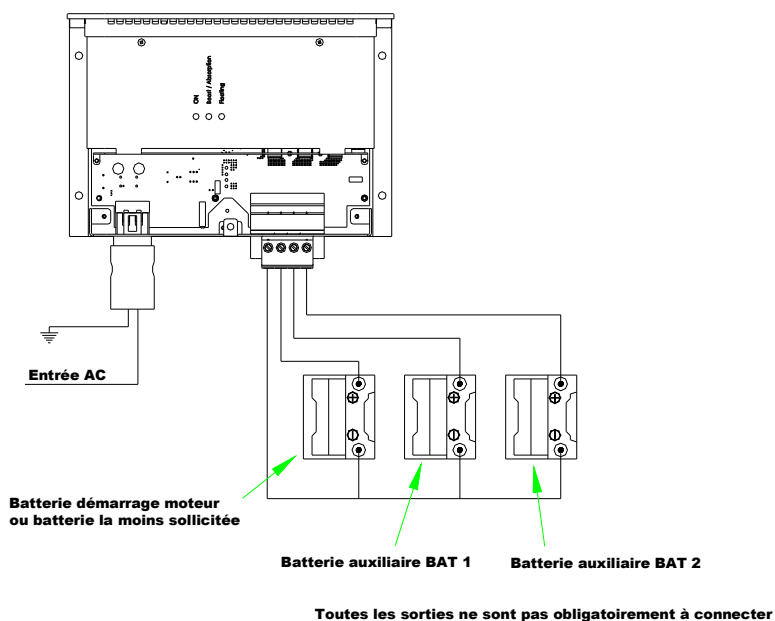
ON
Boost / Absorption
Floating

Entrée AC

Batterie démarrage moteur
ou batterie la moins sollicitée

Batterie auxiliaire BAT 1

Batterie auxiliaire BAT 2

Toutes les sorties ne sont pas obligatoirement à connecter